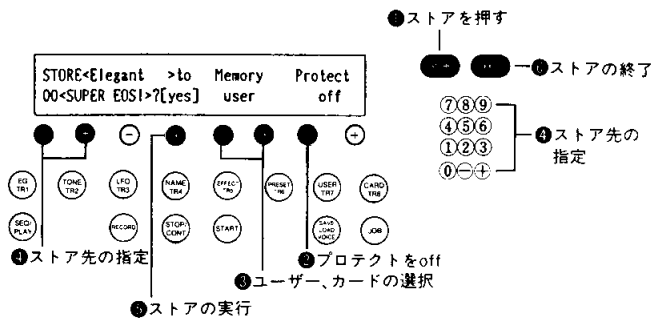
❶ストアを押す

❻ストアの終了

STORE<Elegant >to Memory Protect
00<SUPER EOS!>?[yes] user off

⑦⑧⑨
④⑤⑥
①②③
⓪⊖⊕

❹ストア先の指定

EG TR1
TONE TR2
LFO TR3
NAME TR4
EFFECT TR5
PRESET TR6
USER TR7
CARD TR8

SEQ/PLAY
RECORD
STOP/CONT
START
SAVE LOAD VOICE
JOB

❹ストア先の指定

❷プロテクトをoff

❸ユーザー、カードの選択

❺ストアの実行